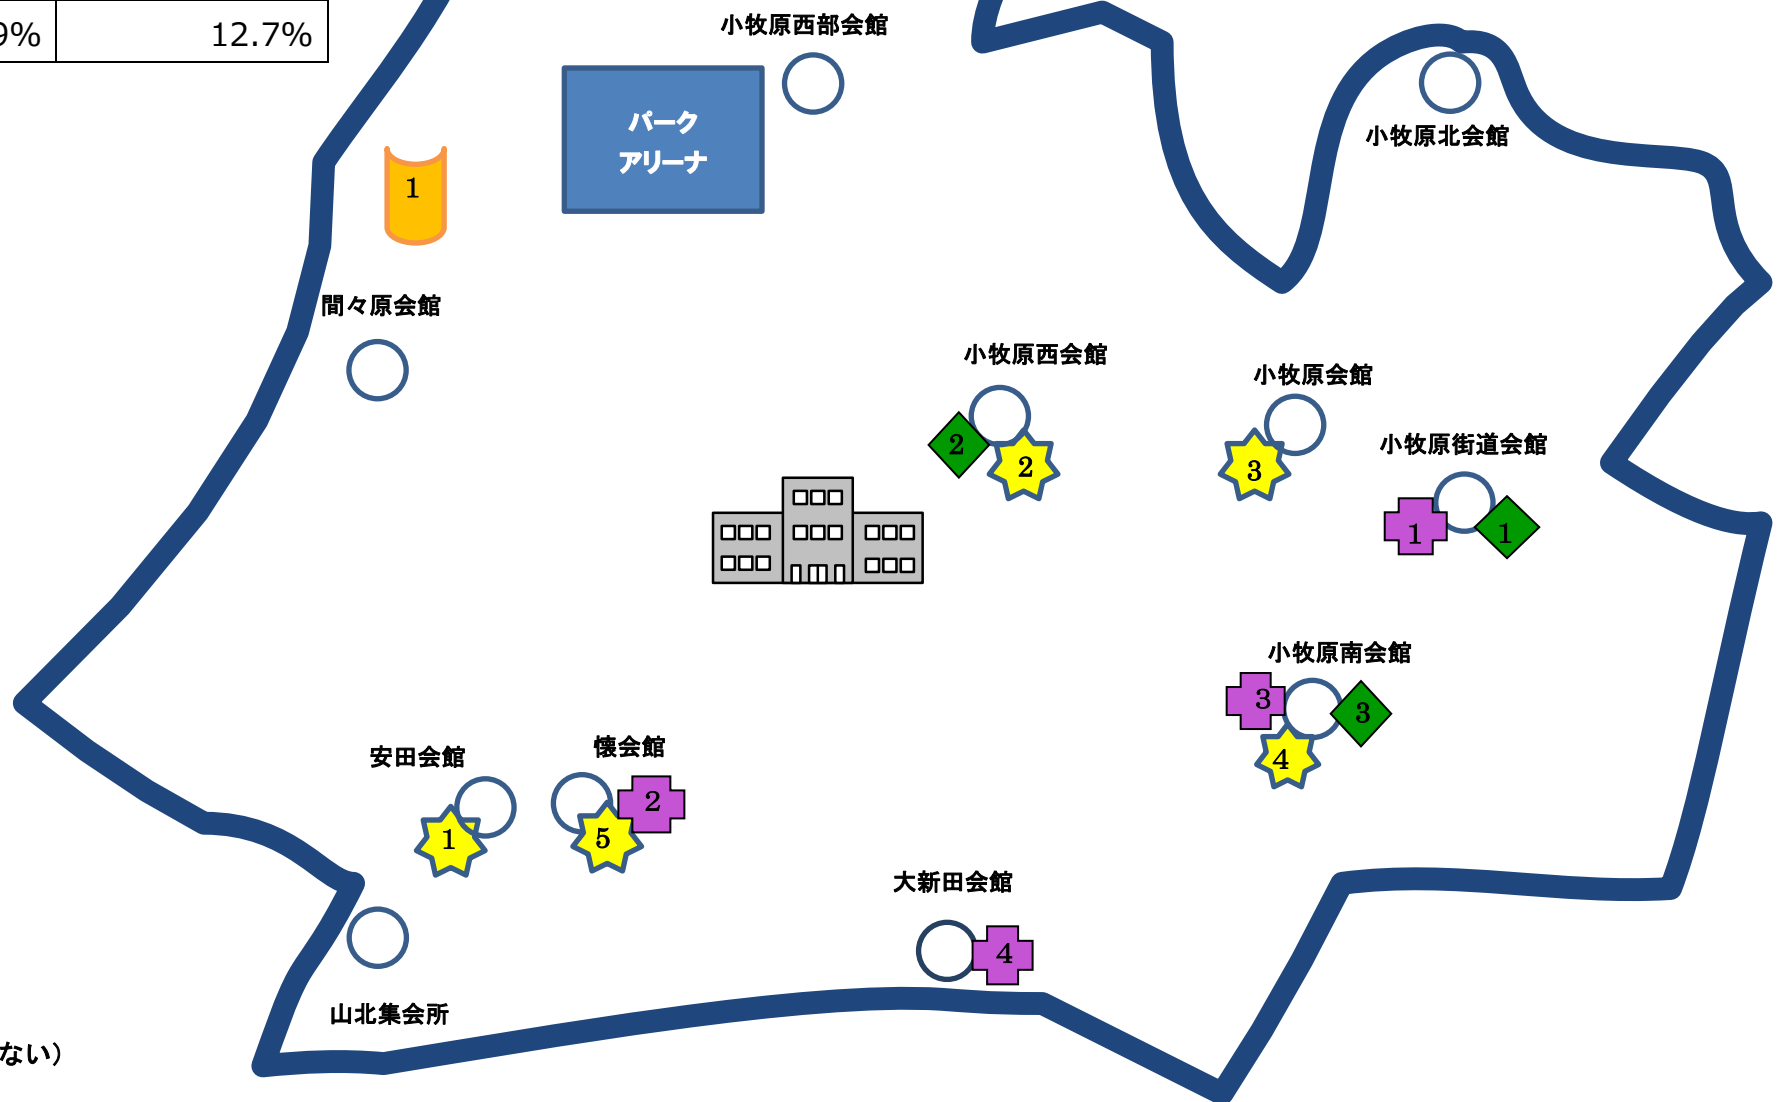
| 9% | 12.7% |
|---|---|

小牧原西部会館

パーク
アリーナ

小牧原北会館

1

間々原会館

小牧原西会館

小牧原会館

小牧原街道会館

2

2

3

1

1

小牧原南会館

3

3

4

安田会館

懐会館

2

1

5

大新田会館

4

山北集会所

ない）